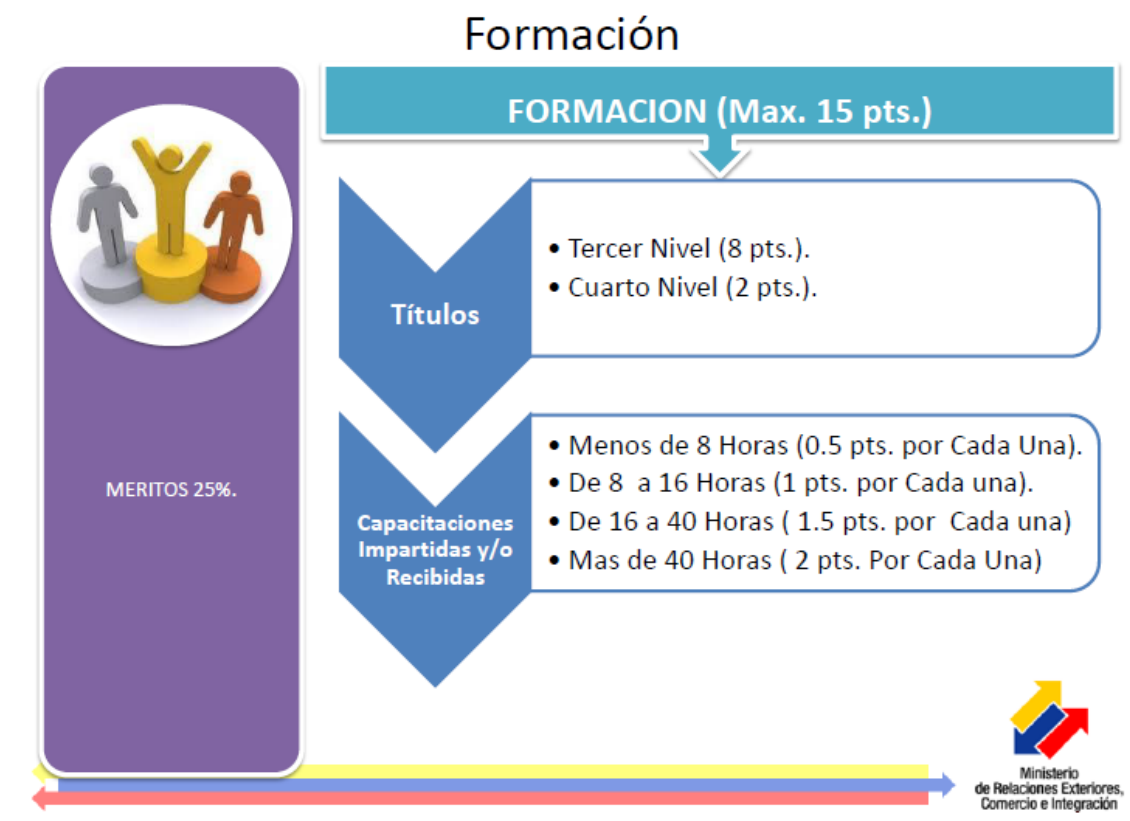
Formación

FORMACION (Max. 15 pts.)

MERITOS 25%.

Títulos

• Tercer Nivel (8 pts.).
• Cuarto Nivel (2 pts.).

Capacitaciones Impartidas y/o Recibidas

• Menos de 8 Horas (0.5 pts. por Cada Una).
• De 8 a 16 Horas (1 pts. por Cada una).
• De 16 a 40 Horas ( 1.5 pts. por Cada una)
• Mas de 40 Horas ( 2 pts. Por Cada Una)

Ministerio de Relaciones Exteriores, Comercio e Integración